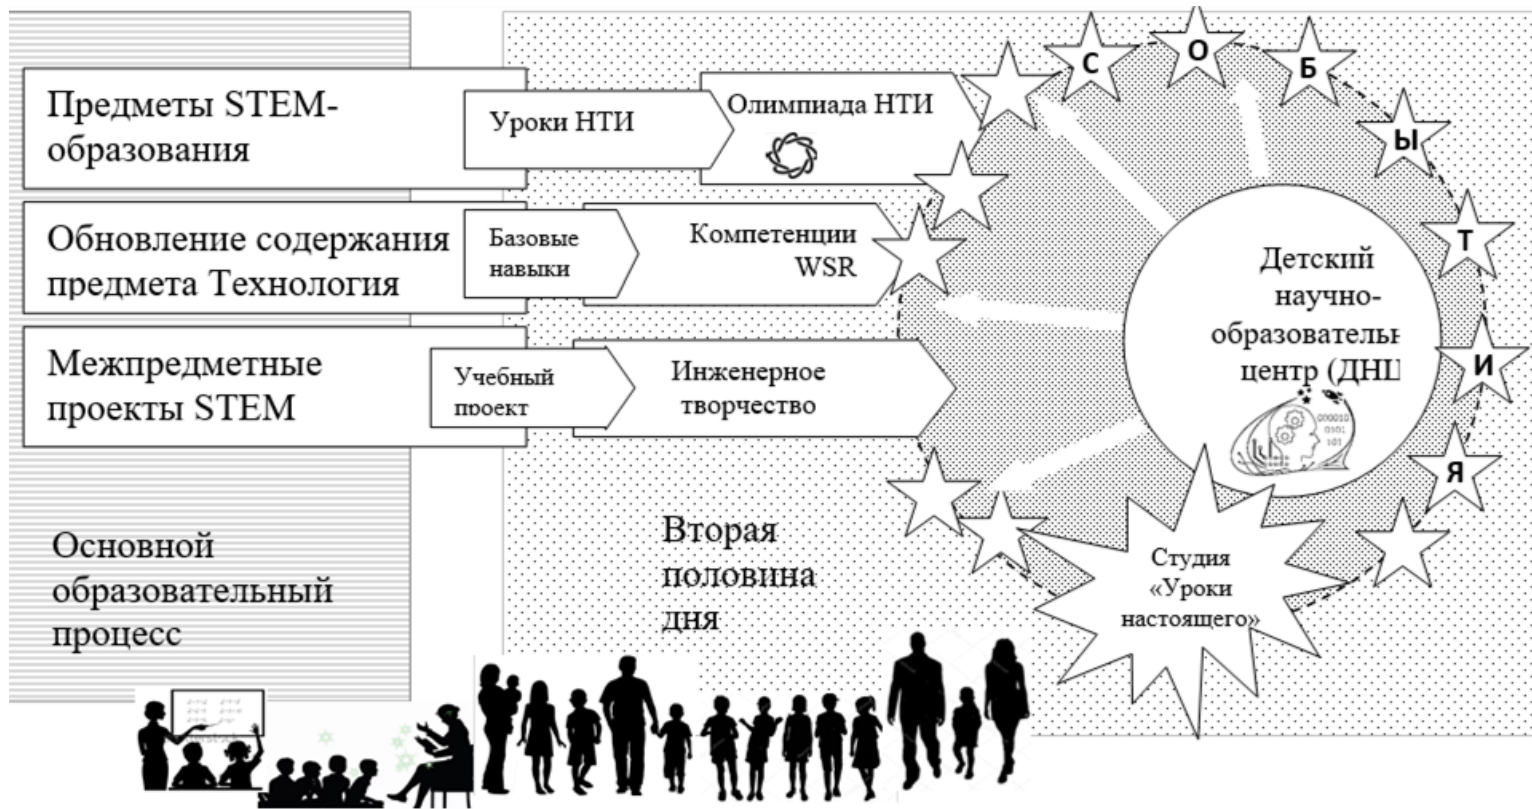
Предметы STEM-образования

Уроки НТИ

Олимпиада НТИ

С О Б Ы Т И Я

Обновление содержания предмета Технология

Базовые навыки

Компетенции WSR

Детский научно-образовательн центр (ДНЦ

Межпредметные проекты STEM

Учебный проект

Инженерное творчество

000010
0101
101

Основной образовательный процесс

Вторая половина дня

Студия «Уроки настоящего»